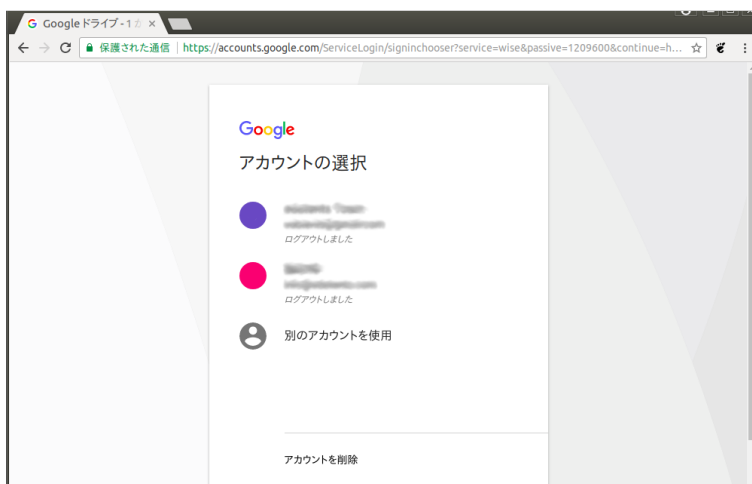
Google ドライブ - 1 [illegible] ×

保護された通信 | https://accounts.google.com/ServiceLogin/signinchooser?service=wise&passive=1209600&continue=h...

Google

アカウントの選択

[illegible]
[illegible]
ログアウトしました

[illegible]
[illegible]
ログアウトしました

別のアカウントを使用

アカウントを削除